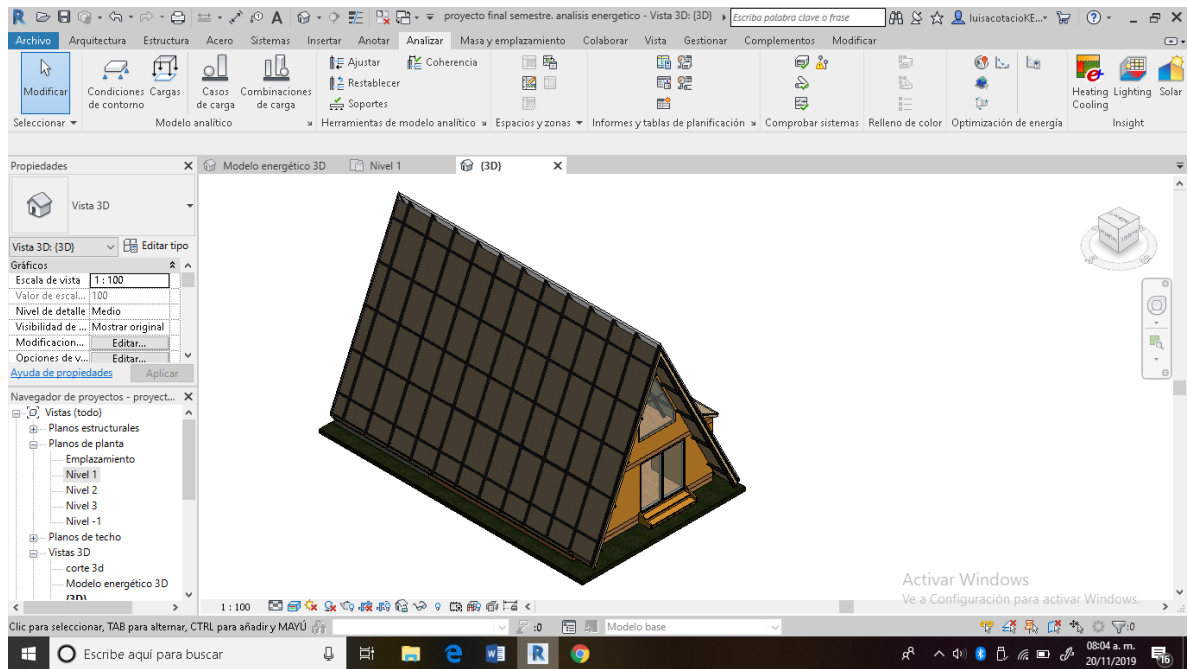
proyecto final semestre. analisis energetico - Vista 3D: {3D} Escriba palabra clave o frase luisacotacioKE... ?

Archivo Arquitectura Estructura Acero Sistemas Insertar Anotar Analizar Masa y emplazamiento Colaborar Vista Gestionar Complementos Modificar

Modificar Condiciones de contorno Cargas Casos de carga Combinaciones de carga Ajustar Restablecer Soportes Coherencia Heating Cooling Lighting Solar

Seleccionar Modelo analítico Herramientas de modelo analítico Espacios y zonas Informes y tablas de planificación Comprobar sistemas Relleno de color Optimización de energía Insight

Propiedades
Vista 3D
Vista 3D: {3D} Editar tipo
Gráficos
Escala de vista 1 : 100
Valor de escal... 100
Nivel de detalle Medio
Visibilidad de ... Mostrar original
Modificacion... Editar...
Opciones de v... Editar...
Ayuda de propiedades Aplicar

Navegador de proyectos - proyect...
Vistas (todo)
Planos estructurales
Planos de planta
Emplazamiento
Nivel 1
Nivel 2
Nivel 3
Nivel -1
Planos de techo
Vistas 3D
corte 3d
Modelo energético 3D
{3D}

Modelo energético 3D Nivel 1 {3D}

Activar Windows
Ve a Configuración para activar Windows.

1 : 100

Clic para seleccionar, TAB para alternar, CTRL para añadir y MAYÚ :0 Modelo base :0

Escribe aquí para buscar 08:04 a. m. 20/11/2019 16